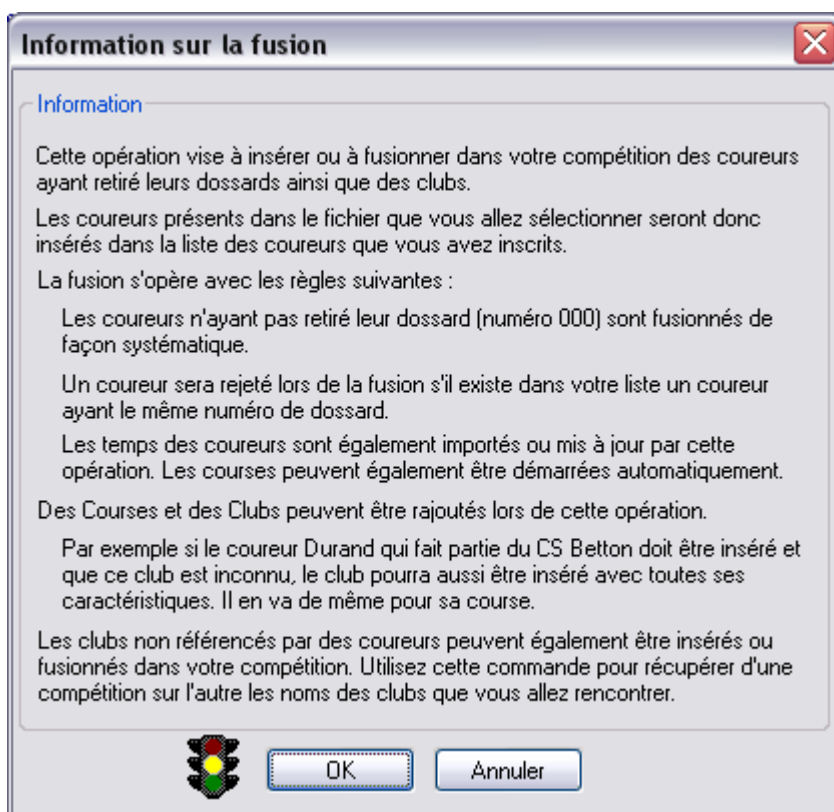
Information sur la fusion

Information

Cette opération vise à insérer ou à fusionner dans votre compétition des coureurs ayant retiré leurs dossards ainsi que des clubs.

Les coureurs présents dans le fichier que vous allez sélectionner seront donc insérés dans la liste des coureurs que vous avez inscrits.

La fusion s'opère avec les règles suivantes :

Les coureurs n'ayant pas retiré leur dossard (numéro 000) sont fusionnés de façon systématique.

Un coureur sera rejeté lors de la fusion s'il existe dans votre liste un coureur ayant le même numéro de dossard.

Les temps des coureurs sont également importés ou mis à jour par cette opération. Les courses peuvent également être démarrées automatiquement.

Des Courses et des Clubs peuvent être rajoutés lors de cette opération.

Par exemple si le coureur Durand qui fait partie du CS Betton doit être inséré et que ce club est inconnu, le club pourra aussi être inséré avec toutes ses caractéristiques. Il en va de même pour sa course.

Les clubs non référencés par des coureurs peuvent également être insérés ou fusionnés dans votre compétition. Utilisez cette commande pour récupérer d'une compétition sur l'autre les noms des clubs que vous allez rencontrer.

OK

Annuler